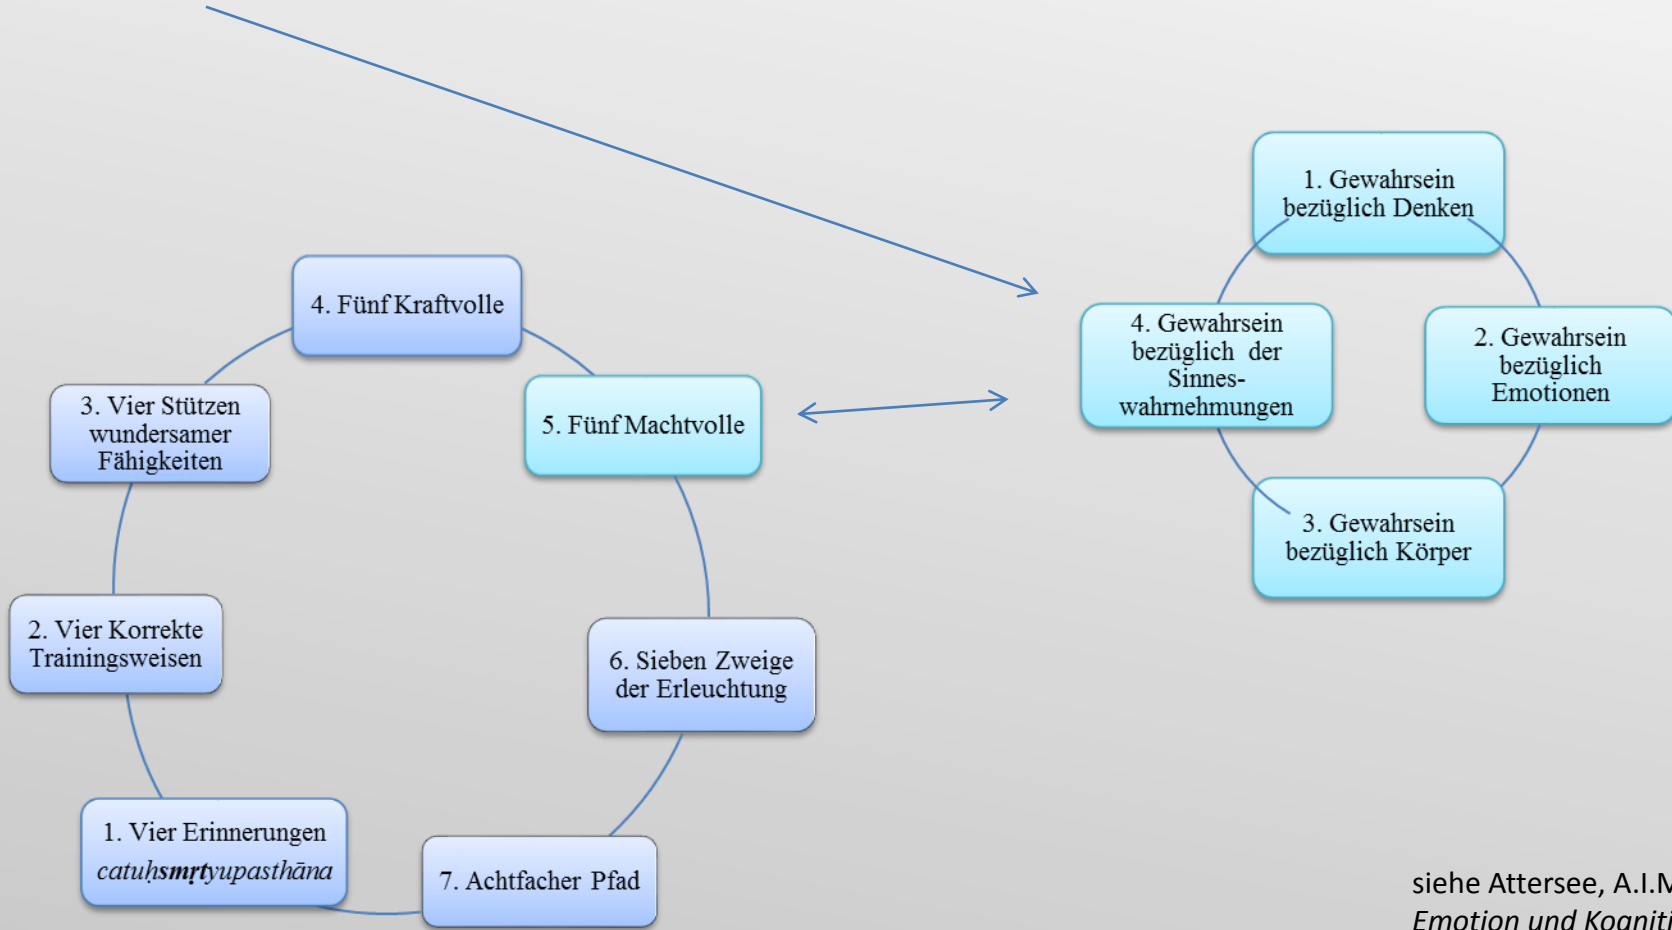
1. Gewahrsein bezüglich Denken

4. Gewahrsein bezüglich der Sinneswahrnehmungen

2. Gewahrsein bezüglich Emotionen

3. Gewahrsein bezüglich Körper

4. Fünf Kraftvolle

3. Vier Stützen wundersamer Fähigkeiten

5. Fünf Machtvolle

2. Vier Korrekte Trainingsweisen

6. Sieben Zweige der Erleuchtung

1. Vier Erinnerungen *catuḥsmṛtyupasthāna*

7. Achtfacher Pfad

siehe Attersee, A.I.M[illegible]
*Emotion und Kogniti*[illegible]